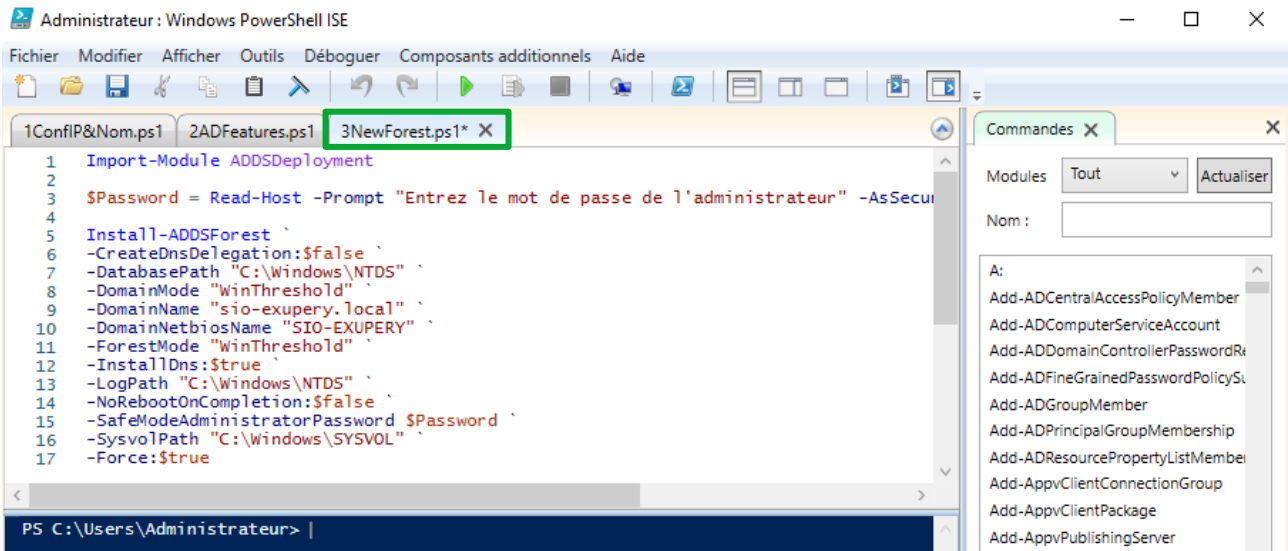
Administrateur : Windows PowerShell ISE

Fichier Modifier Afficher Outils Déboguer Composants additionnels Aide

1ConfIP&Nom.ps1 2ADFeatures.ps1 3NewForest.ps1* ✕

1 Import-Module ADDSDeployment
2
3 $Password = Read-Host -Prompt "Entrez le mot de passe de l'administrateur" -AsSecur
4
5 Install-ADDSForest `
6 -CreateDnsDelegation:$false `
7 -DatabasePath "C:\Windows\NTDS" `
8 -DomainMode "WinThreshold" `
9 -DomainName "sio-exupery.local" `
10 -DomainNetbiosName "SIO-EXUPERY" `
11 -ForestMode "WinThreshold" `
12 -InstallDns:$true `
13 -LogPath "C:\Windows\NTDS" `
14 -NoRebootOnCompletion:$false `
15 -SafeModeAdministratorPassword $Password `
16 -SysvolPath "C:\Windows\SYSVOL" `
17 -Force:$true

PS C:\Users\Administrateur> |

Commandes ✕

Modules Tout Actualiser

Nom :

A:
Add-ADCentralAccessPolicyMember
Add-ADComputerServiceAccount
Add-ADDomainControllerPasswordRe
Add-ADFineGrainedPasswordPolicySu
Add-ADGroupMember
Add-ADPrincipalGroupMembership
Add-ADResourcePropertyListMember
Add-AppvClientConnectionGroup
Add-AppvClientPackage
Add-AppvPublishingServer